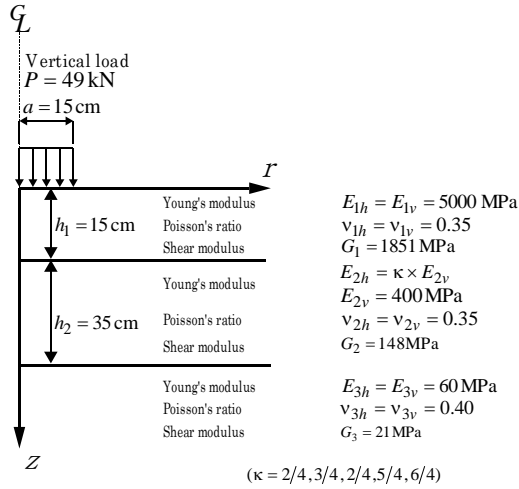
$C_L$

Vertical load
$P = 49\,\text{kN}$
$a = 15\,\text{cm}$

$r$

$h_1 = 15\,\text{cm}$
Young's modulus
Poisson's ratio
Shear modulus

$E_{1h} = E_{1v} = 5000$ MPa
$\nu_{1h} = \nu_{1v} = 0.35$
$G_1 = 1851$ MPa

$h_2 = 35\,\text{cm}$
Young's modulus
Poisson's ratio
Shear modulus

$E_{2h} = \kappa \times E_{2v}$
$E_{2v} = 400$ MPa
$\nu_{2h} = \nu_{2v} = 0.35$
$G_2 = 148$ MPa

Young's modulus
Poisson's ratio
Shear modulus

$E_{3h} = E_{3v} = 60$ MPa
$\nu_{3h} = \nu_{3v} = 0.40$
$G_3 = 21$ MPa

$z$

$(\kappa = 2/4, 3/4, 2/4, 5/4, 6/4)$